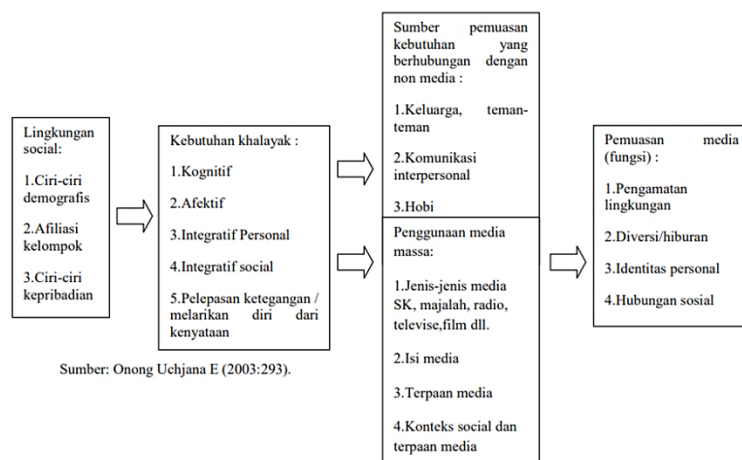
Lingkungan social:

1.Ciri-ciri demografis

2.Afiliasi kelompok

3.Ciri-ciri kepribadian

Kebutuhan khalayak :

1.Kognitif

2.Afektif

3.Integratif Personal

4.Integratif social

5.Pelepasan ketegangan / melarikan diri dari kenyataan

Sumber pemuasan kebutuhan yang berhubungan dengan non media :

1.Keluarga, teman-teman

2.Komunikasi interpersonal

3.Hobi

Penggunaan media massa:

1.Jenis-jenis media SK, majalah, radio, televise,film dll.

2.Isi media

3.Terpaan media

4.Konteks social dan terpaan media

Pemuasan media (fungsi) :

1.Pengamatan lingkungan

2.Diversi/hiburan

3.Identitas personal

4.Hubungan sosial

Sumber: Onong Uchjana E (2003:293).